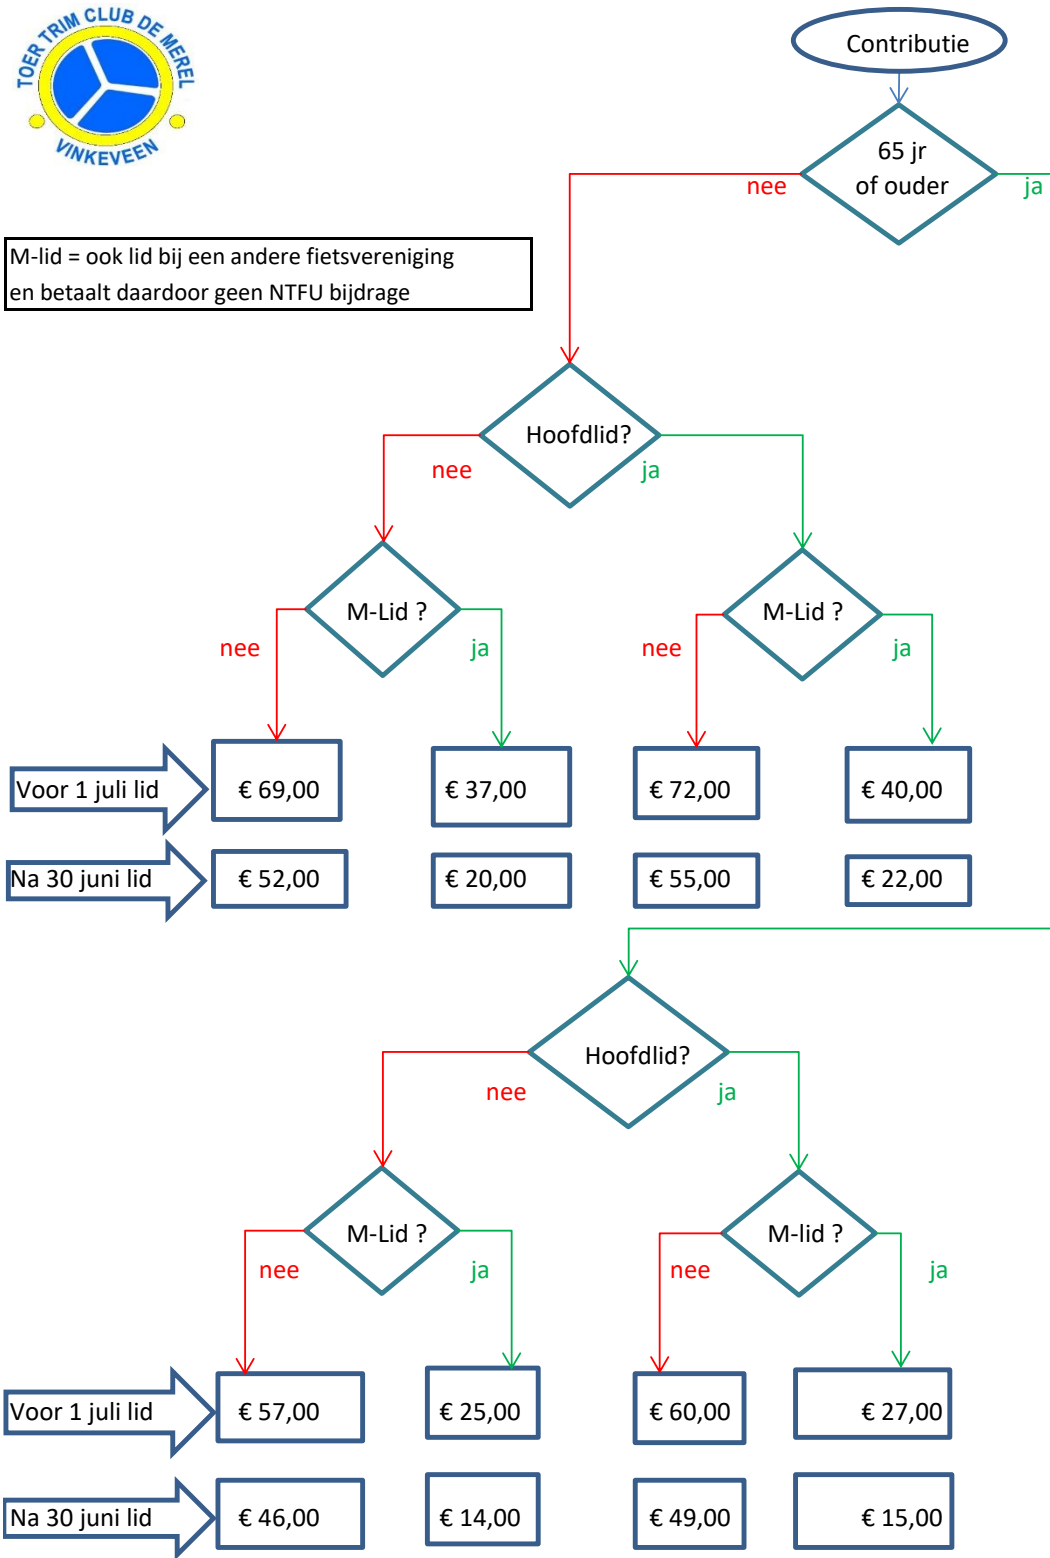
TOER TRIM CLUB DE MEREL
VINKEVEEN

Contributie

65 jr of ouder

nee

ja

M-lid = ook lid bij een andere fietsvereniging en betaalt daardoor geen NTFU bijdrage

Hoofdlid?

nee

ja

M-Lid ?

nee

ja

M-Lid ?

nee

ja

Voor 1 juli lid

€ 69,00

€ 37,00

€ 72,00

€ 40,00

Na 30 juni lid

€ 52,00

€ 20,00

€ 55,00

€ 22,00

Hoofdlid?

nee

ja

M-Lid ?

nee

ja

M-lid ?

nee

ja

Voor 1 juli lid

€ 57,00

€ 25,00

€ 60,00

€ 27,00

Na 30 juni lid

€ 46,00

€ 14,00

€ 49,00

€ 15,00